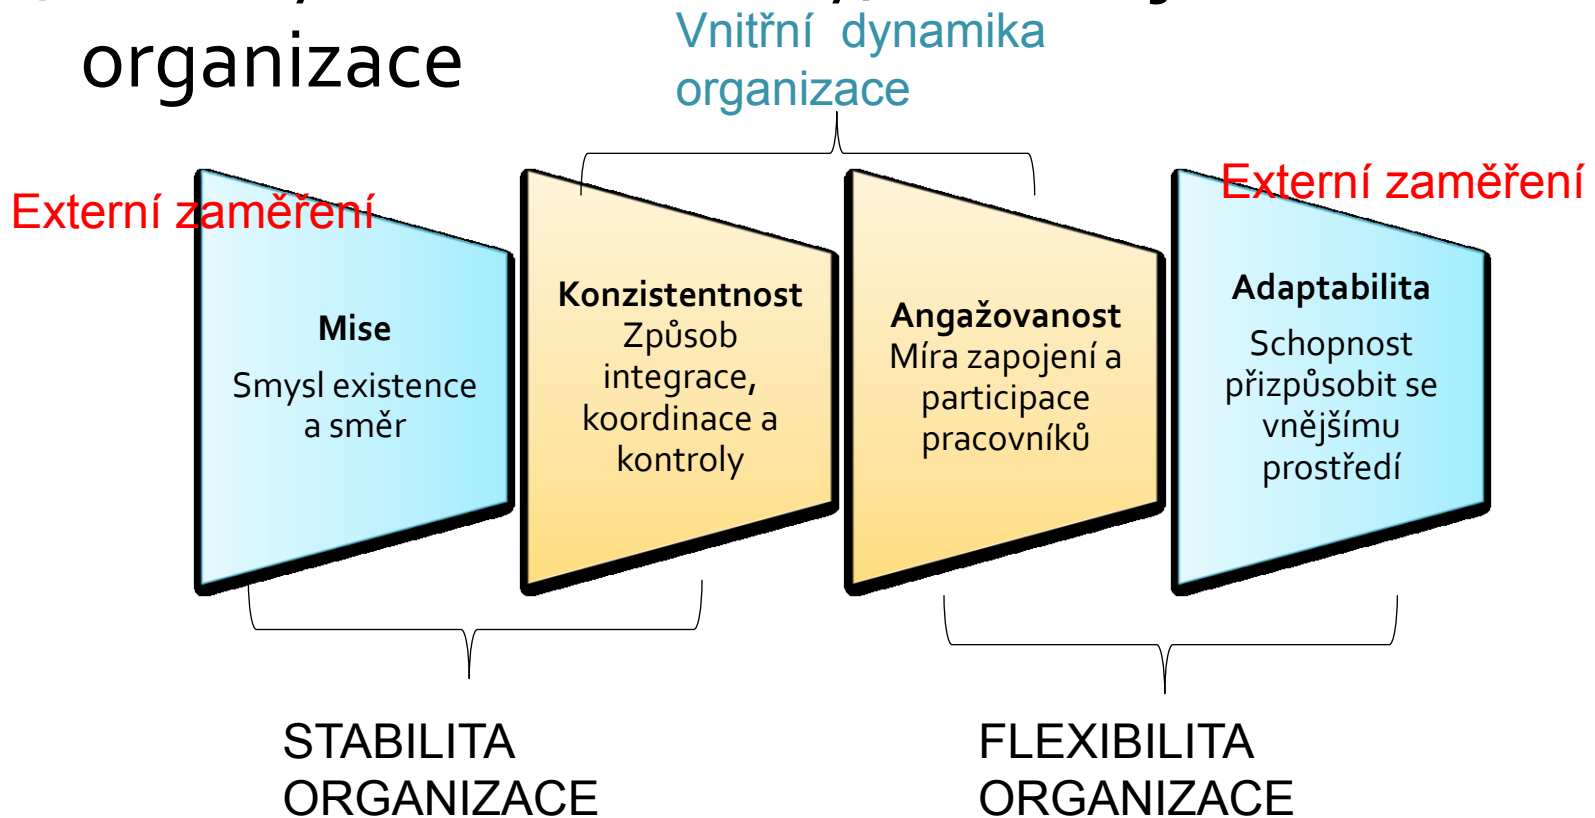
organizace

Vnitřní dynamika organizace

Externí zaměření

Externí zaměření

Mise
Smysl existence a směr

Konzistentnost
Způsob integrace, koordinace a kontroly

Angažovanost
Míra zapojení a participace pracovníků

Adaptabilita
Schopnost přizpůsobit se vnějšímu prostředí

STABILITA ORGANIZACE

FLEXIBILITA ORGANIZACE